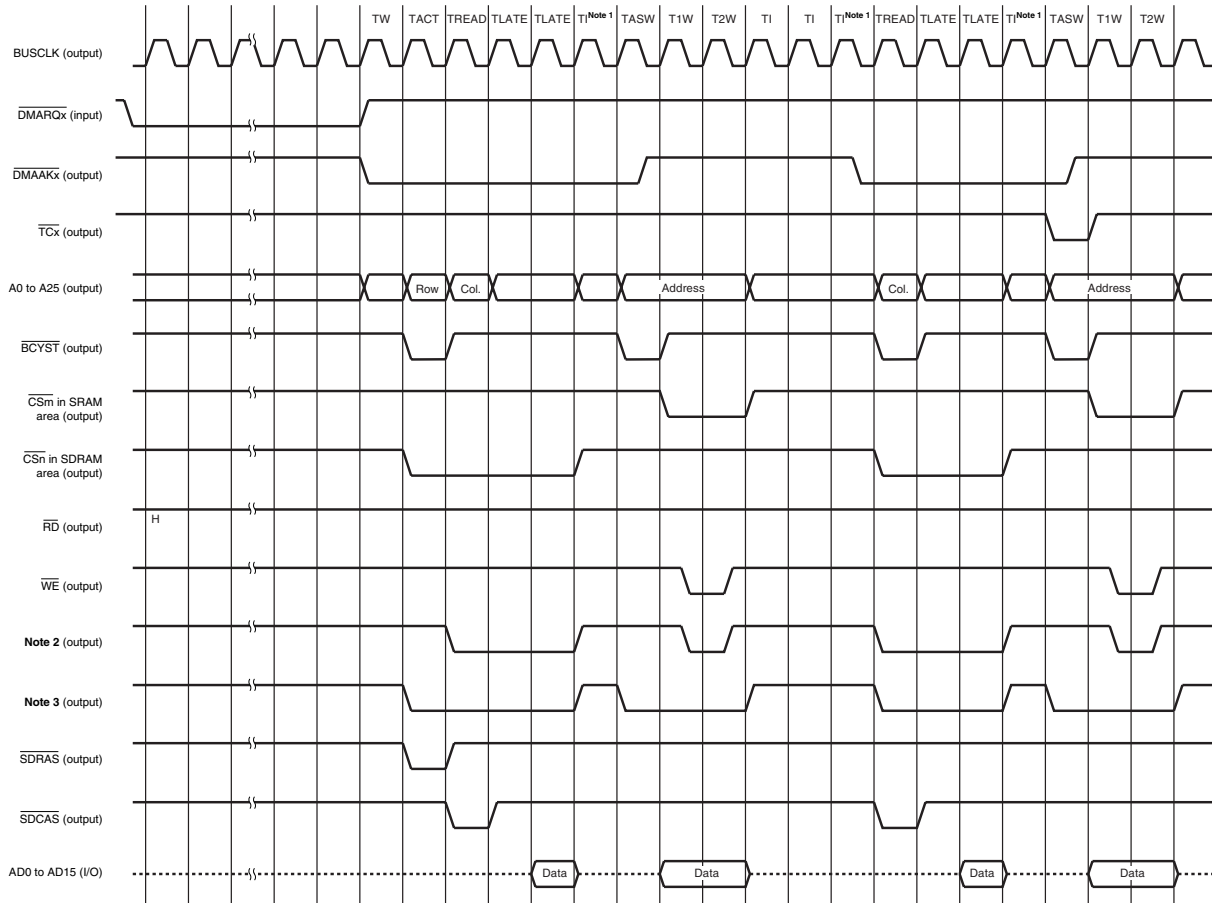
TW TACT TREAD TLATE TLATE TI$^{\textbf{Note 1}}$ TASW T1W T2W TI TI TI$^{\textbf{Note 1}}$ TREAD TLATE TLATE TI$^{\textbf{Note 1}}$ TASW T1W T2W

BUSCLK (output)

$\overline{\text{DMARQx}}$ (input)

$\overline{\text{DMAAKx}}$ (output)

$\overline{\text{TCx}}$ (output)

A0 to A25 (output)

Row Col. Address Col. Address

$\overline{\text{BCYST}}$ (output)

$\overline{\text{CSm}}$ in SRAM area (output)

$\overline{\text{CSn}}$ in SDRAM area (output)

$\overline{\text{RD}}$ (output)

H

$\overline{\text{WE}}$ (output)

**Note 2** (output)

**Note 3** (output)

$\overline{\text{SDRAS}}$ (output)

$\overline{\text{SDCAS}}$ (output)

AD0 to AD15 (I/O)

Data Data Data Data